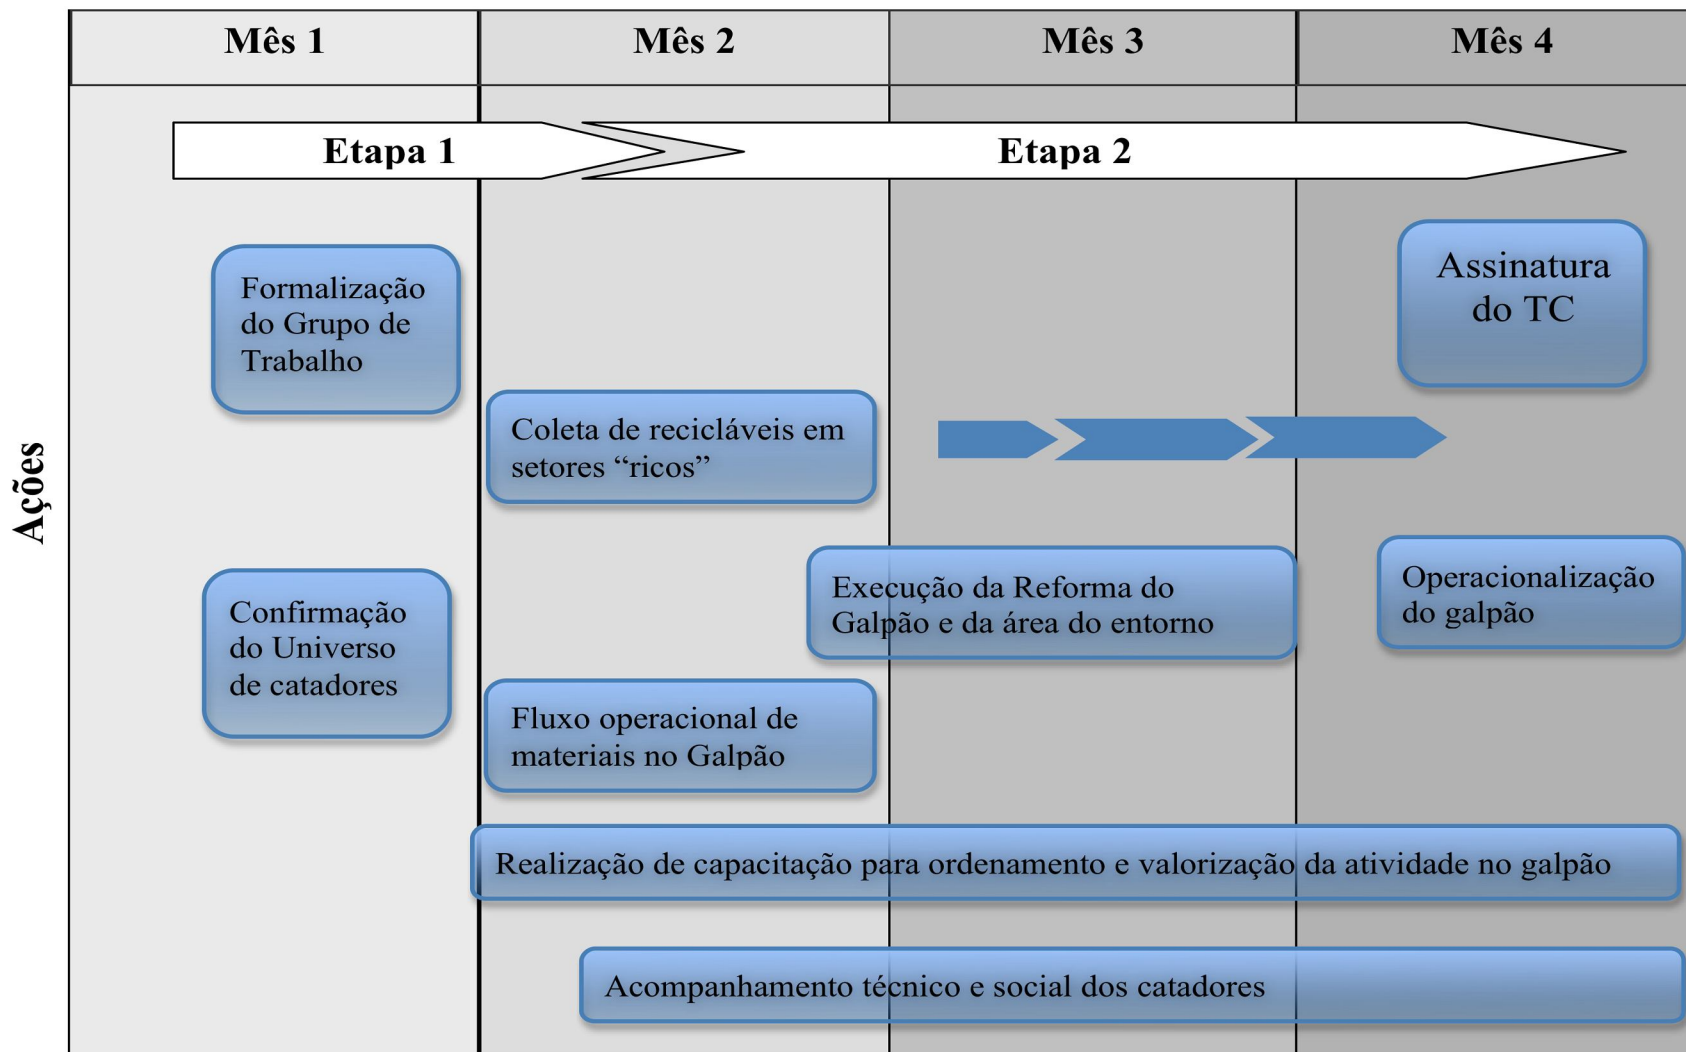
Mês 1

Mês 2

Mês 3

Mês 4

Etapa 1

Etapa 2

Ações

Formalização do Grupo de Trabalho

Assinatura do TC

Coleta de recicláveis em setores “ricos”

Execução da Reforma do Galpão e da área do entorno

Operacionalização do galpão

Confirmação do Universo de catadores

Fluxo operacional de materiais no Galpão

Realização de capacitação para ordenamento e valorização da atividade no galpão

Acompanhamento técnico e social dos catadores